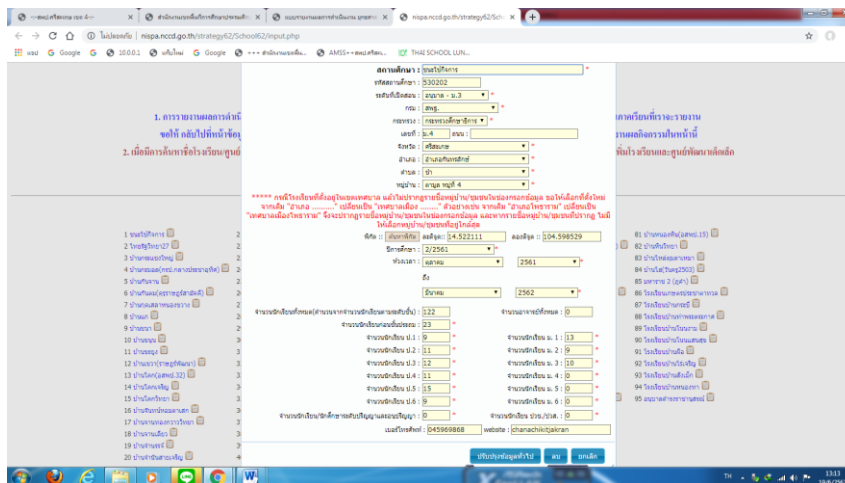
~สพป.ศรีสะเกษ เขต 4~~ | สำนักงานคณะกรรมการการศึกษาขั้นพื้นฐาน | แบบรายงานผลการดำเนินงาน ยุทธศาสตร์ | nispa.nccd.go.th/strategy62/Sch

ไม่ปลอดภัย | nispa.nccd.go.th/strategy62/School62/input.php

แอป Google 10.0.0.1 เพจใหม่ Google AMSS++สพป.ศรีสะเกษ... THAI SCHOOL LUN...

สถานศึกษา : ชนะไชยกิจการ *
รหัสสถานศึกษา : 530202
ระดับที่เปิดสอน : อนุบาล - ม.3 *
กรม : สพฐ. *
กระทรวง : กระทรวงศึกษาธิการ *
เลขที่ : ม.4 ถนน :
จังหวัด : ศรีสะเกษ *
อำเภอ : อำเภอกันทรลักษ์ *
ตำบล : ขำ *
หมู่บ้าน : ลานสุด หมู่ที่ 4 *

***** กรณีโรงเรียนที่ตั้งอยู่ในเขตเทศบาล แล้วไม่ปรากฏรายชื่อหมู่บ้าน/ชุมชนในช่องกรอกข้อมูล ขอให้เลือกที่ตั้งใหม่ จากเดิม "อำเภอ ..........." เปลี่ยนเป็น "เทศบาลเมือง ..........." ตัวอย่างเช่น จากเดิม "อำเภอวิหารชาม" เปลี่ยนเป็น "เทศบาลเมืองวิหารชาม" จึงจะปรากฏรายชื่อหมู่บ้าน/ชุมชนในช่องกรอกข้อมูล และหากรายชื่อหมู่บ้าน/ชุมชนที่ปรากฏ ไม่ใช่ให้เลือกหมู่บ้าน/ชุมชนที่อยู่ใกล้สุด

พิกัด : ค้นหาพิกัด ละติจูด : 14.522111 ลองติจูด : 104.598529
ปีการศึกษา : 2/2561 *
ช่วงเวลา : ตุลาคม 2561 *
ถึง
มีนาคม 2562 *

จำนวนนักเรียนทั้งหมด(ตามระบบจากการนักเรียนตามสถิติวันที่ 10 ) : 122 จำนวนอนุบาลทั้งหมด : 0
จำนวนนักเรียนอนุบาลอนุบาลชั้นประถม : 23 *
จำนวนนักเรียน ป.1 : 9 * จำนวนนักเรียน ม. 1 : 13 *
จำนวนนักเรียน ป.2 : 11 * จำนวนนักเรียน ม. 2 : 9 *
จำนวนนักเรียน ป.3 : 12 * จำนวนนักเรียน ม. 3 : 10 *
จำนวนนักเรียน ป.4 : 11 * จำนวนนักเรียน ม. 4 : 0 *
จำนวนนักเรียน ป.5 : 15 * จำนวนนักเรียน ม. 5 : 0 *
จำนวนนักเรียน ป.6 : 9 * จำนวนนักเรียน ม. 6 : 0 *
จำนวนนักเรียน/นักศึกษาระดับปริญญาตรีขึ้นไป : 0 * จำนวนนักเรียน ปวช./ปวส. : 0 *
เบอร์โทรศัพท์ : 045969868 website : chanachiikitjakran

ปรับปรุงข้อมูลทั่วไป ลบ ยกเลิก

1. การรายงานผลการดำเนิน
ขอให้ กลับไปที่หน้าข้อมู
2. เมื่อมีการค้นหาชื่อโรงเรียน/ศูนย์
ภาคเรียนที่จะรายงาน
รายงานผลกิจกรรมในหน้านี้
พื้นโรงเรียนและศูนย์พัฒนาเด็กเล็ก

1 ชนะไชยกิจการ
2 โกสัชวิทยา27
3 บ้านกรงแบบใหญ่
4 บ้านหนองลงเข(ทรณ.กลางประชาอุทิศ)
5 บ้านกันทาม
6 บ้านกันทม(ศรีลาภอุทิศ)
7 บ้านคลองคอกหอรภาร
8 บ้านแก
9 บ้านขนา
10 บ้านขนาน
11 บ้านขนุง
12 บ้านขยาง(ราษฎร์พัฒนา)
13 บ้านโคก(สพศ.32)
14 บ้านโคกเจริญ
15 บ้านโคกรวิชชา
16 บ้านจิกประทุมหลาสต
17 บ้านจานทองกราววิทยา
18 บ้านจานเลียว
19 บ้านกานธรี
20 บ้านจำนำนำสามะเจริญ

81 บ้านหนองคัน(ผสพ.15)
82 บ้านหินวิทยา
83 บ้านไทยเจริญสามัคคี
84 บ้านไผ่(รัฐราษฎร์2503)
85 มหาราช 2 (ภูดำ)
86 โรงเรียนภาคพระสุขอานาการย
87 โรงเรียนบ้านกระบี
88 โรงเรียนบ้านกาขอเตพิทยาคาร
89 โรงเรียนบ้านโนนงาม
90 โรงเรียนบ้านโนนแสนสุข
91 โรงเรียนบ้านดึง
92 โรงเรียนบ้านโนนไทยวิทยา
93 โรงเรียนบ้านเส็งเอย
94 โรงเรียนบ้านหนองหิน
95 อนุบาลคำวราษฎร์วิทยาสุทธิ

TH 13:13 10/6/256